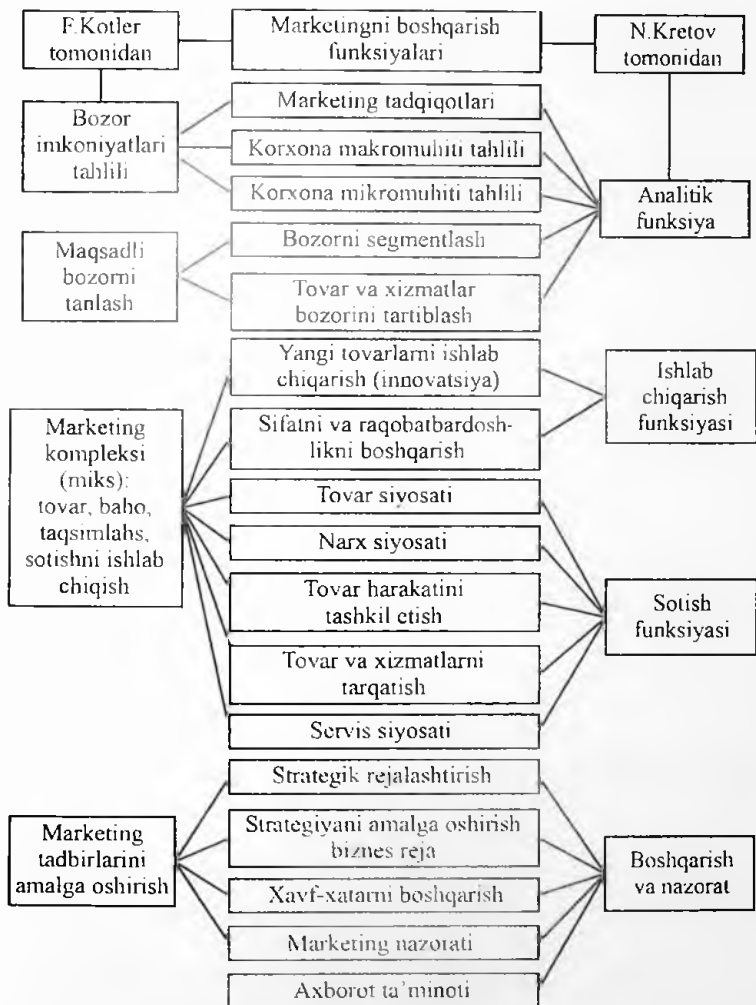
F.Kotler tomonidan

Marketingni boshqarish funksiyalari

N.Kretov tomonidan

Bozor imkoniyatlari tahlili

Marketing tadqiqotlari

Korxona makromuhiti tahlili

Korxona mikromuhiti tahlili

Analitik funksiya

Maqsadli bozorni tanlash

Bozorni segmentlash

Tovar va xizmatlar bozorini tartiblash

Yangi tovarlarni ishlab chiqarish (innovatsiya)

Ishlab chiqarish funksiyasi

Marketing kompleksi (miks): tovar, baho, taqsimlahs, sotishni ishlab chiqish

Sifatni va raqobatbardoshlikni boshqarish

Tovar siyosati

Narx siyosati

Tovar harakatini tashkil etish

Sotish funksiyasi

Tovar va xizmatlarni tarqatish

Servis siyosati

Strategik rejalashtirish

Marketing tadbirlarini amalga oshirish

Strategiyani amalga oshirish biznes reja

Boshqarish va nazorat

Xavf-xatarni boshqarish

Marketing nazorati

Axborot ta'minoti